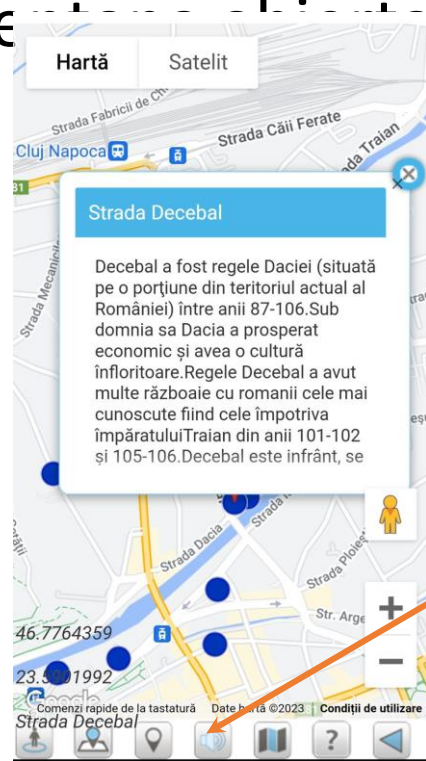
Hartă
Satelit

Strada Fabricii de Ch
Strada Căii Ferate
Cluj Napoca
Traian
Strada Mecanicil
31

Strada Decebal

Decebal a fost regele Daciei (situată pe o porţiune din teritoriul actual al României) între anii 87-106.Sub domnia sa Dacia a prosperat economic şi avea o cultură înfloritoare.Regele Decebal a avut multe războaie cu romanii cele mai cunoscute fiind cele împotriva împăratuluiTraian din anii 101-102 şi 105-106.Decebal este înfrânt, se

Strada Dacia
Strada Ploie
Str. Arge
46.7764359
23.5901992
Comenzi rapide de la tastatură
Date hartă ©2023
Condiţii de utilizare
Strada Decebal